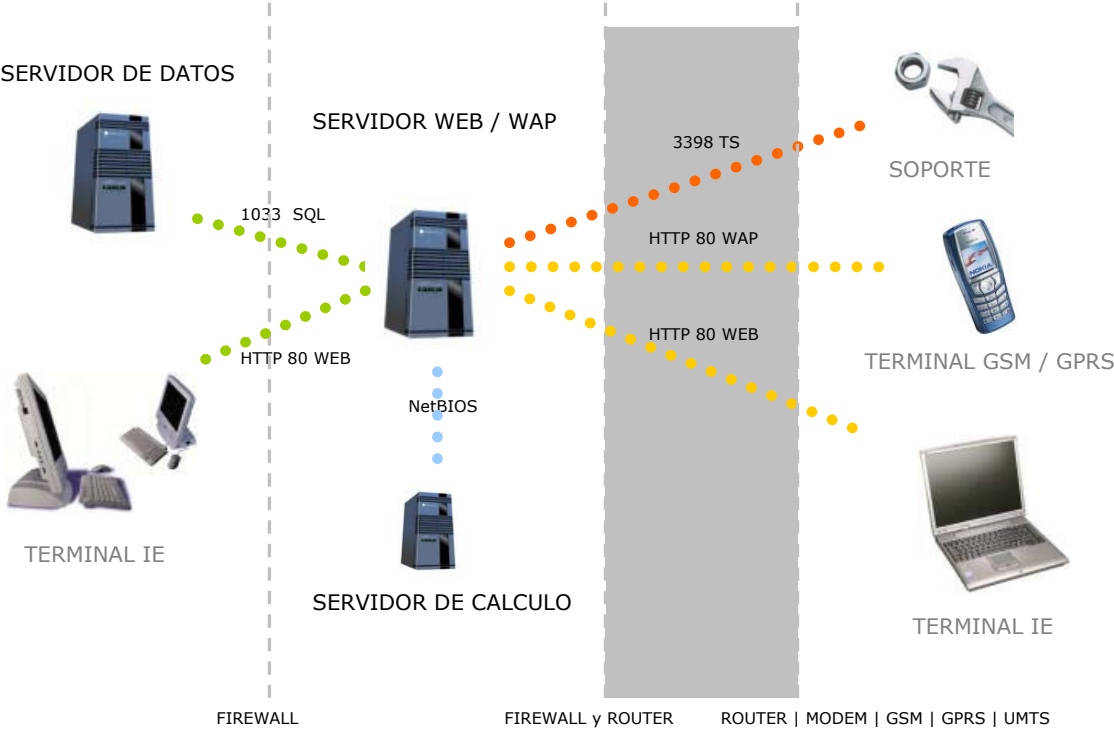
SERVIDOR DE DATOS

SERVIDOR WEB / WAP

3398 TS

SOPORTE

1033 SQL

HTTP 80 WAP

HTTP 80 WEB

HTTP 80 WEB

TERMINAL GSM / GPRS

NetBIOS

TERMINAL IE

SERVIDOR DE CALCULO

TERMINAL IE

FIREWALL

FIREWALL y ROUTER

ROUTER | MODEM | GSM | GPRS | UMTS